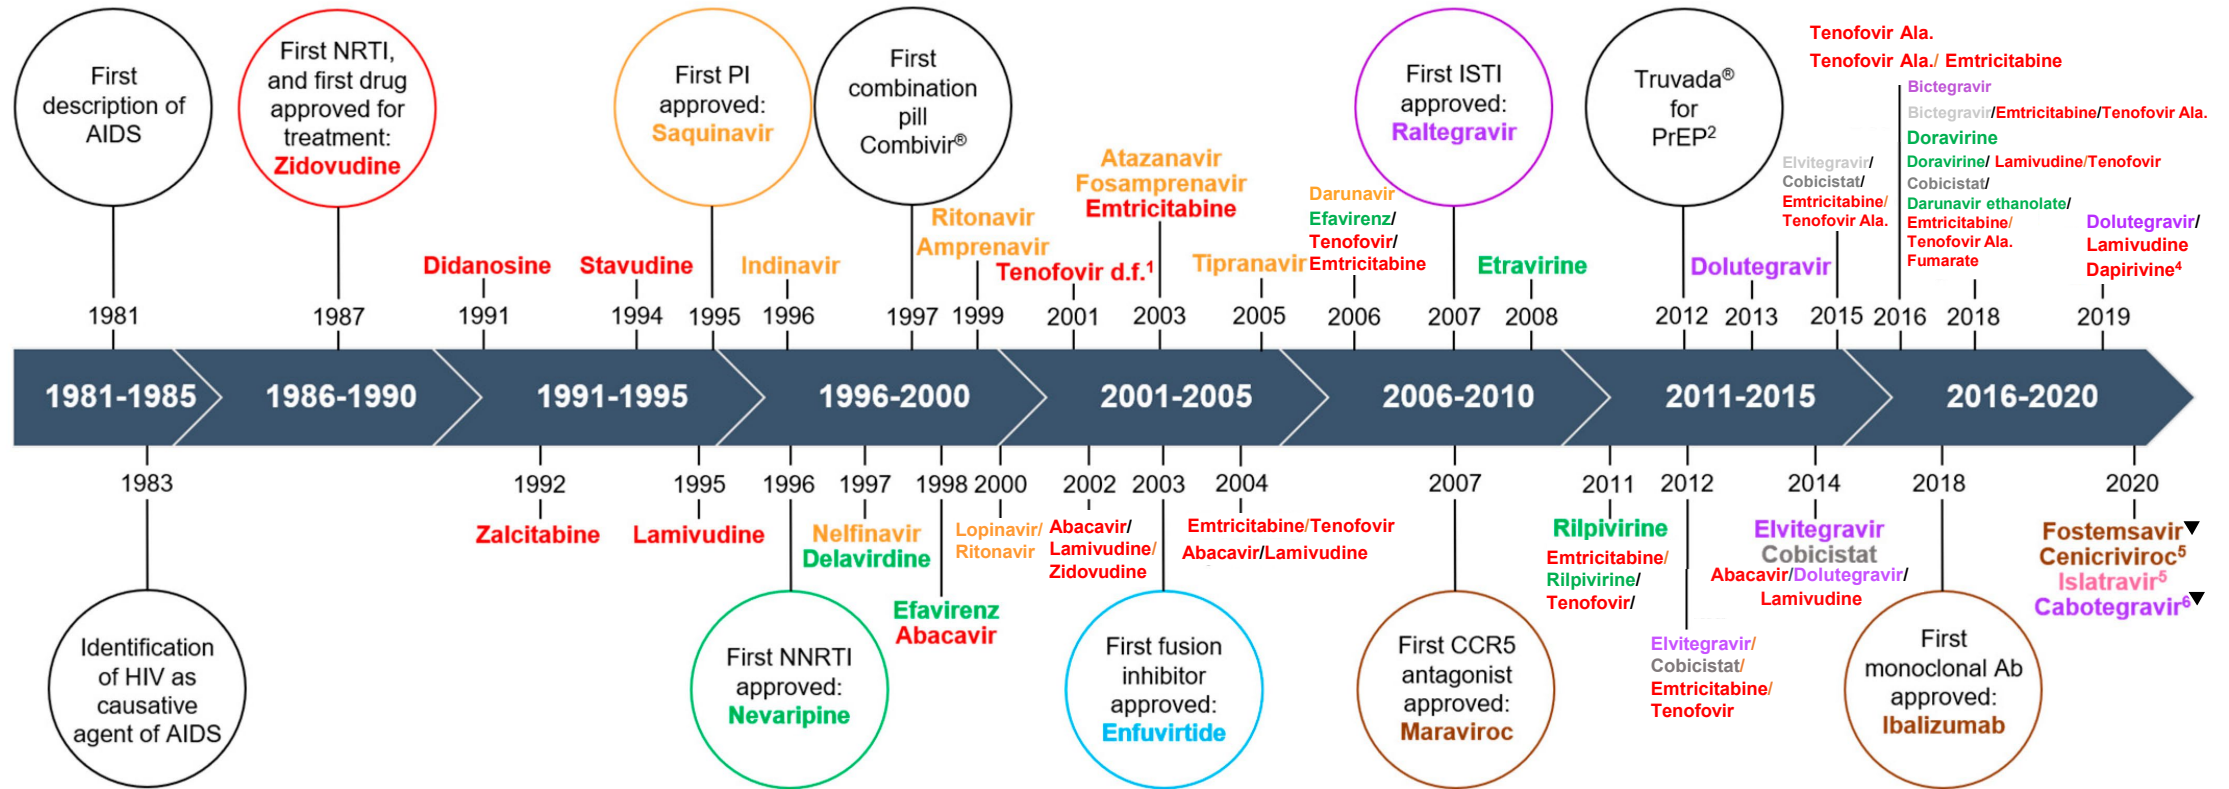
First description of AIDS

1981

First NRTI, and first drug approved for treatment: Zidovudine

1987

Didanosine

1991

Stavudine

1994

First PI approved: Saquinavir

1995

Indinavir

1996

First combination pill Combivir®

1997

Ritonavir
Amprenavir

1999

Tenofovir d.f.$^1$

2001

Atazanavir
Fosamprenavir
Emtricitabine

2003

Tipranavir

2005

Darunavir
Efavirenz/
Tenofovir/
Emtricitabine

2006

First ISTI approved: Raltegravir

2007

Etravirine

2008

Truvada® for PrEP$^2$

2012

Dolutegravir

2013

Elvitegravir/
Cobicistat/
Emtricitabine/
Tenofovir Ala.

2015

Tenofovir Ala.
Tenofovir Ala./ Emtricitabine

2016

Bictegravir
Bictegravir/Emtricitabine/Tenofovir Ala.
Doravirine
Doravirine/ Lamivudine/Tenofovir
Cobicistat/
Darunavir ethanolate/
Emtricitabine/
Tenofovir Ala.
Fumarate

2018

Dolutegravir/
Lamivudine
Dapirivine$^4$

2019

1981-1985 1986-1990 1991-1995 1996-2000 2001-2005 2006-2010 2011-2015 2016-2020

1983

Identification of HIV as causative agent of AIDS

1992

Zalcitabine

1995

Lamivudine

1996

First NNRTI approved: Nevaripine

1997

Nelfinavir
Delavirdine

1998

Efavirenz
Abacavir

2000

Lopinavir/
Ritonavir

2002

Abacavir/
Lamivudine/
Zidovudine

2003

First fusion inhibitor approved: Enfuvirtide

2004

Emtricitabine/Tenofovir
Abacavir/Lamivudine

2007

First CCR5 antagonist approved: Maraviroc

2011

Rilpivirine
Emtricitabine/
Rilpivirine/
Tenofovir/

2012

Elvitegravir/
Cobicistat/
Emtricitabine/
Tenofovir

2014

Elvitegravir
Cobicistat
Abacavir/Dolutegravir/
Lamivudine

2018

First monoclonal Ab approved: Ibalizumab

2020

Fostemsavir▼
Cenicriviroc$^5$
Islatravir$^5$
Cabotegravir$^6$▼